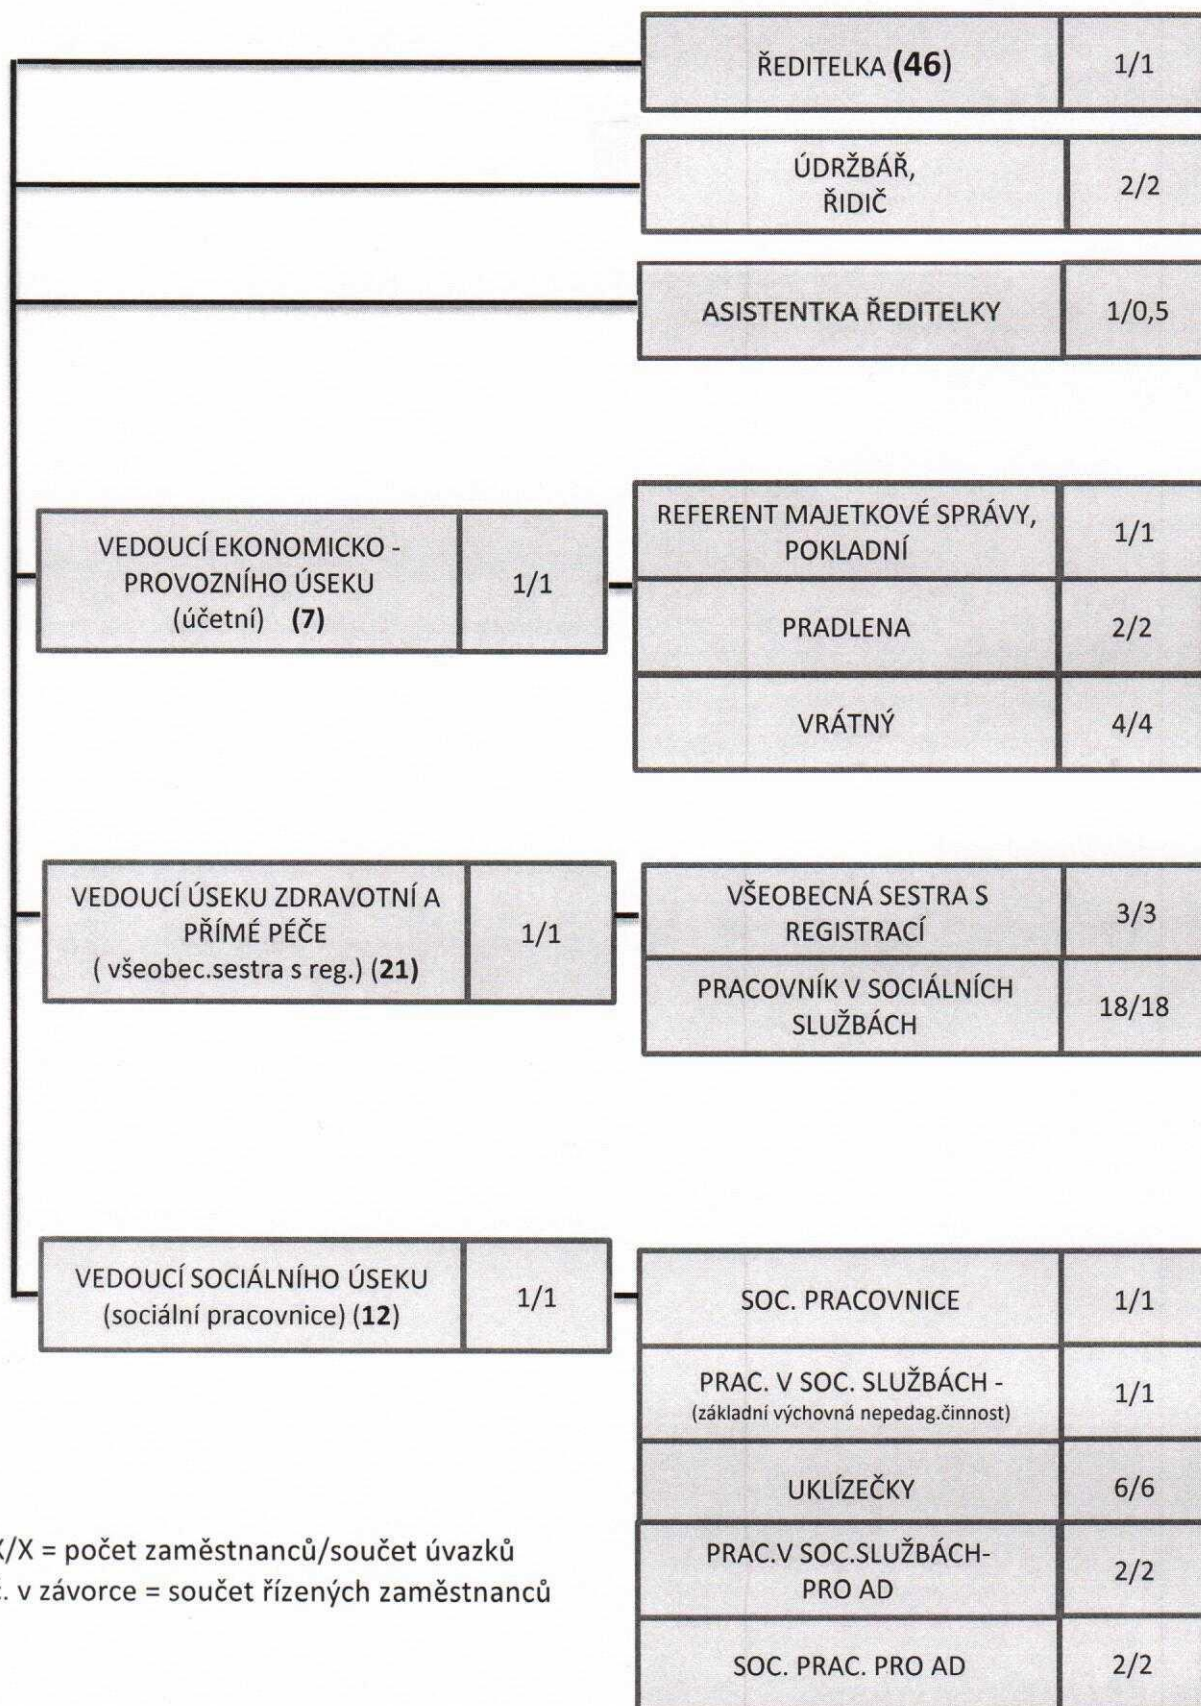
ŘEDITELKA (46) 1/1

ÚDRŽBÁŘ, ŘIDIČ 2/2

ASISTENTKA ŘEDITELKY 1/0,5

VEDOUCÍ EKONOMICKO - PROVOZNÍHO ÚSEKU (účetní) (7) 1/1

REFERENT MAJETKOVÉ SPRÁVY, POKLADNÍ 1/1

PRADLENA 2/2

VRÁTNÝ 4/4

VEDOUCÍ ÚSEKU ZDRAVOTNÍ A PŘÍMÉ PÉČE ( všeobec.sestra s reg.) (21) 1/1

VŠEOBECNÁ SESTRA S REGISTRACÍ 3/3

PRACOVNÍK V SOCIÁLNÍCH SLUŽBÁCH 18/18

VEDOUCÍ SOCIÁLNÍHO ÚSEKU (sociální pracovnice) (12) 1/1

SOC. PRACOVNICE 1/1

PRAC. V SOC. SLUŽBÁCH - (základní výchovná nepedag.činnost) 1/1

UKLÍZEČKY 6/6

PRAC.V SOC.SLUŽBÁCH- PRO AD 2/2

SOC. PRAC. PRO AD 2/2

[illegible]/X = počet zaměstnanců/součet úvazků
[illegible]. v závorce = součet řízených zaměstnanců